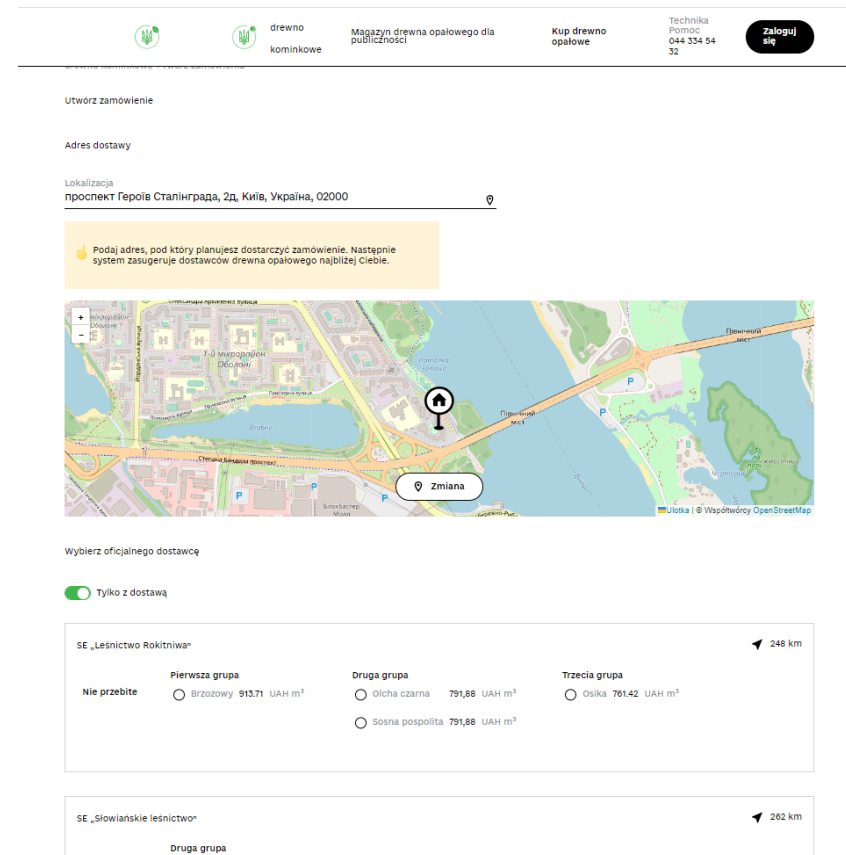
drewno kominkowe

Magazyn drewna opałowego dla publiczności

Kup drewno opałowe

Technika Pomoc
044 334 54 32

Zaloguj się

Utwórz zamówienie

Adres dostawy

Lokalizacja
проспект Героїв Сталінграда, 2д, Київ, Україна, 02000

Podaj adres, pod który planujesz dostarczyć zamówienie. Następnie system zasugeruje dostawców drewna opałowego najbliżej Ciebie.

+
−

1-й мікрорайон Оболоні

Північний міст

Північний міст

Zmiana

Ulotka | © Współtwórcy OpenStreetMap

Wybierz oficjalnego dostawcę

Tylko z dostawą

SE „Leśnictwo Rokitniwa"

248 km

Pierwsza grupa

Druga grupa

Trzecia grupa

Nie przebite

Brzozowy 913.71 UAH m³

Olcha czarna 791,88 UAH m³

Osika 761.42 UAH m³

Sosna pospolita 791,88 UAH m³

SE „Słowiańskie leśnictwo"

262 km

Druga grupa